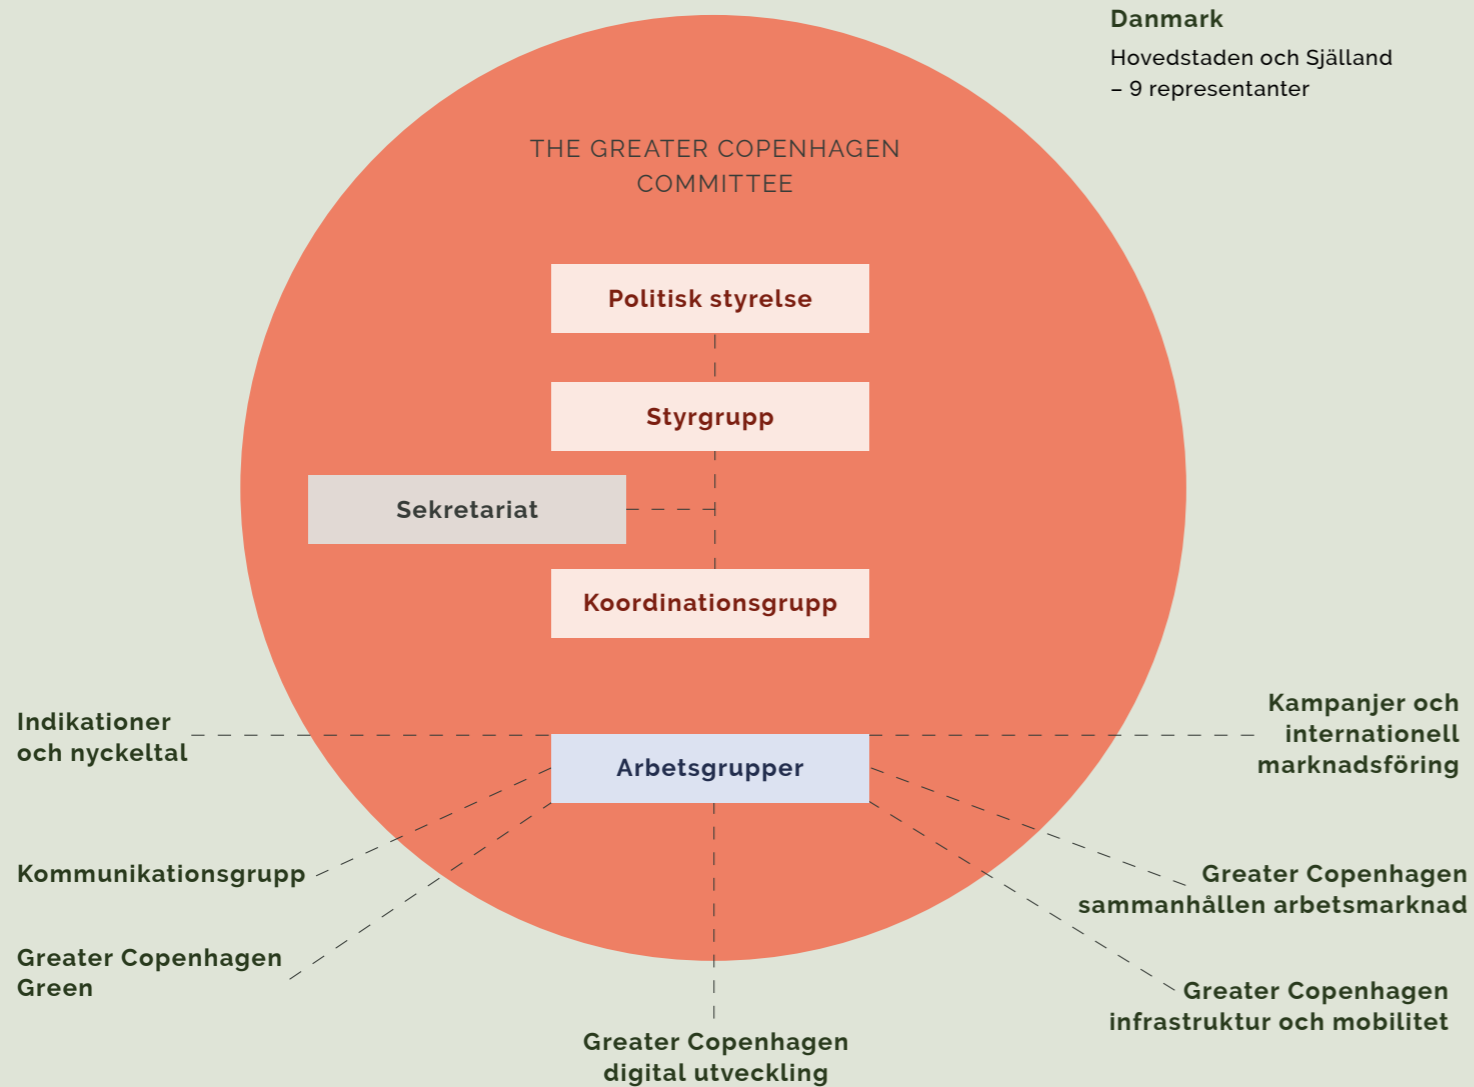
Danmark
Hovedstaden och Själland
– 9 representanter

THE GREATER COPENHAGEN COMMITTEE

Politisk styrelse

Styrgrupp

Sekretariat

Koordinationsgrupp

Indikationer och nyckeltal

Arbetsgrupper

Kampanjer och internationell marknadsföring

Kommunikationsgrupp

Greater Copenhagen sammanhållen arbetsmarknad

Greater Copenhagen Green

Greater Copenhagen infrastruktur och mobilitet

Greater Copenhagen digital utveckling